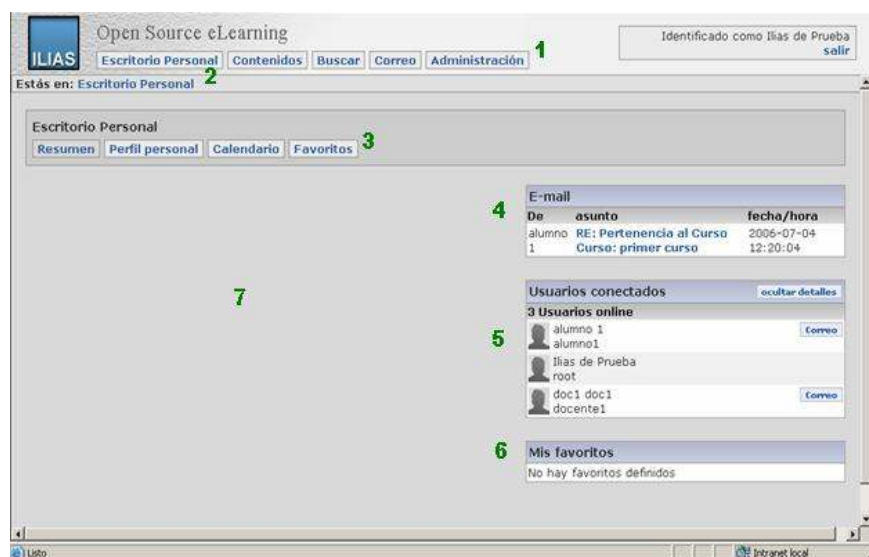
ILIAS

Open Source eLearning

Escritorio Personal | Contenidos | Buscar | Correo | Administración 1

Identificado como Ilias de Prueba
salir

Estás en: Escritorio Personal 2

Escritorio Personal
Resumen | Perfil personal | Calendario | Favoritos 3

7

4

E-mail

| De | asunto | fecha/hora |
|---|---|---|
| alumno 1 | RE: Pertenencia al Curso<br>Curso: primer curso | 2006-07-04<br>12:20:04 |

5

Usuarios conectados
ocultar detalles
3 Usuarios online
alumno 1
alumno1
Correo
Ilias de Prueba
root
doc1 doc1
docente1
Correo

6

Mis favoritos
No hay favoritos definidos

Listo
Intranet local